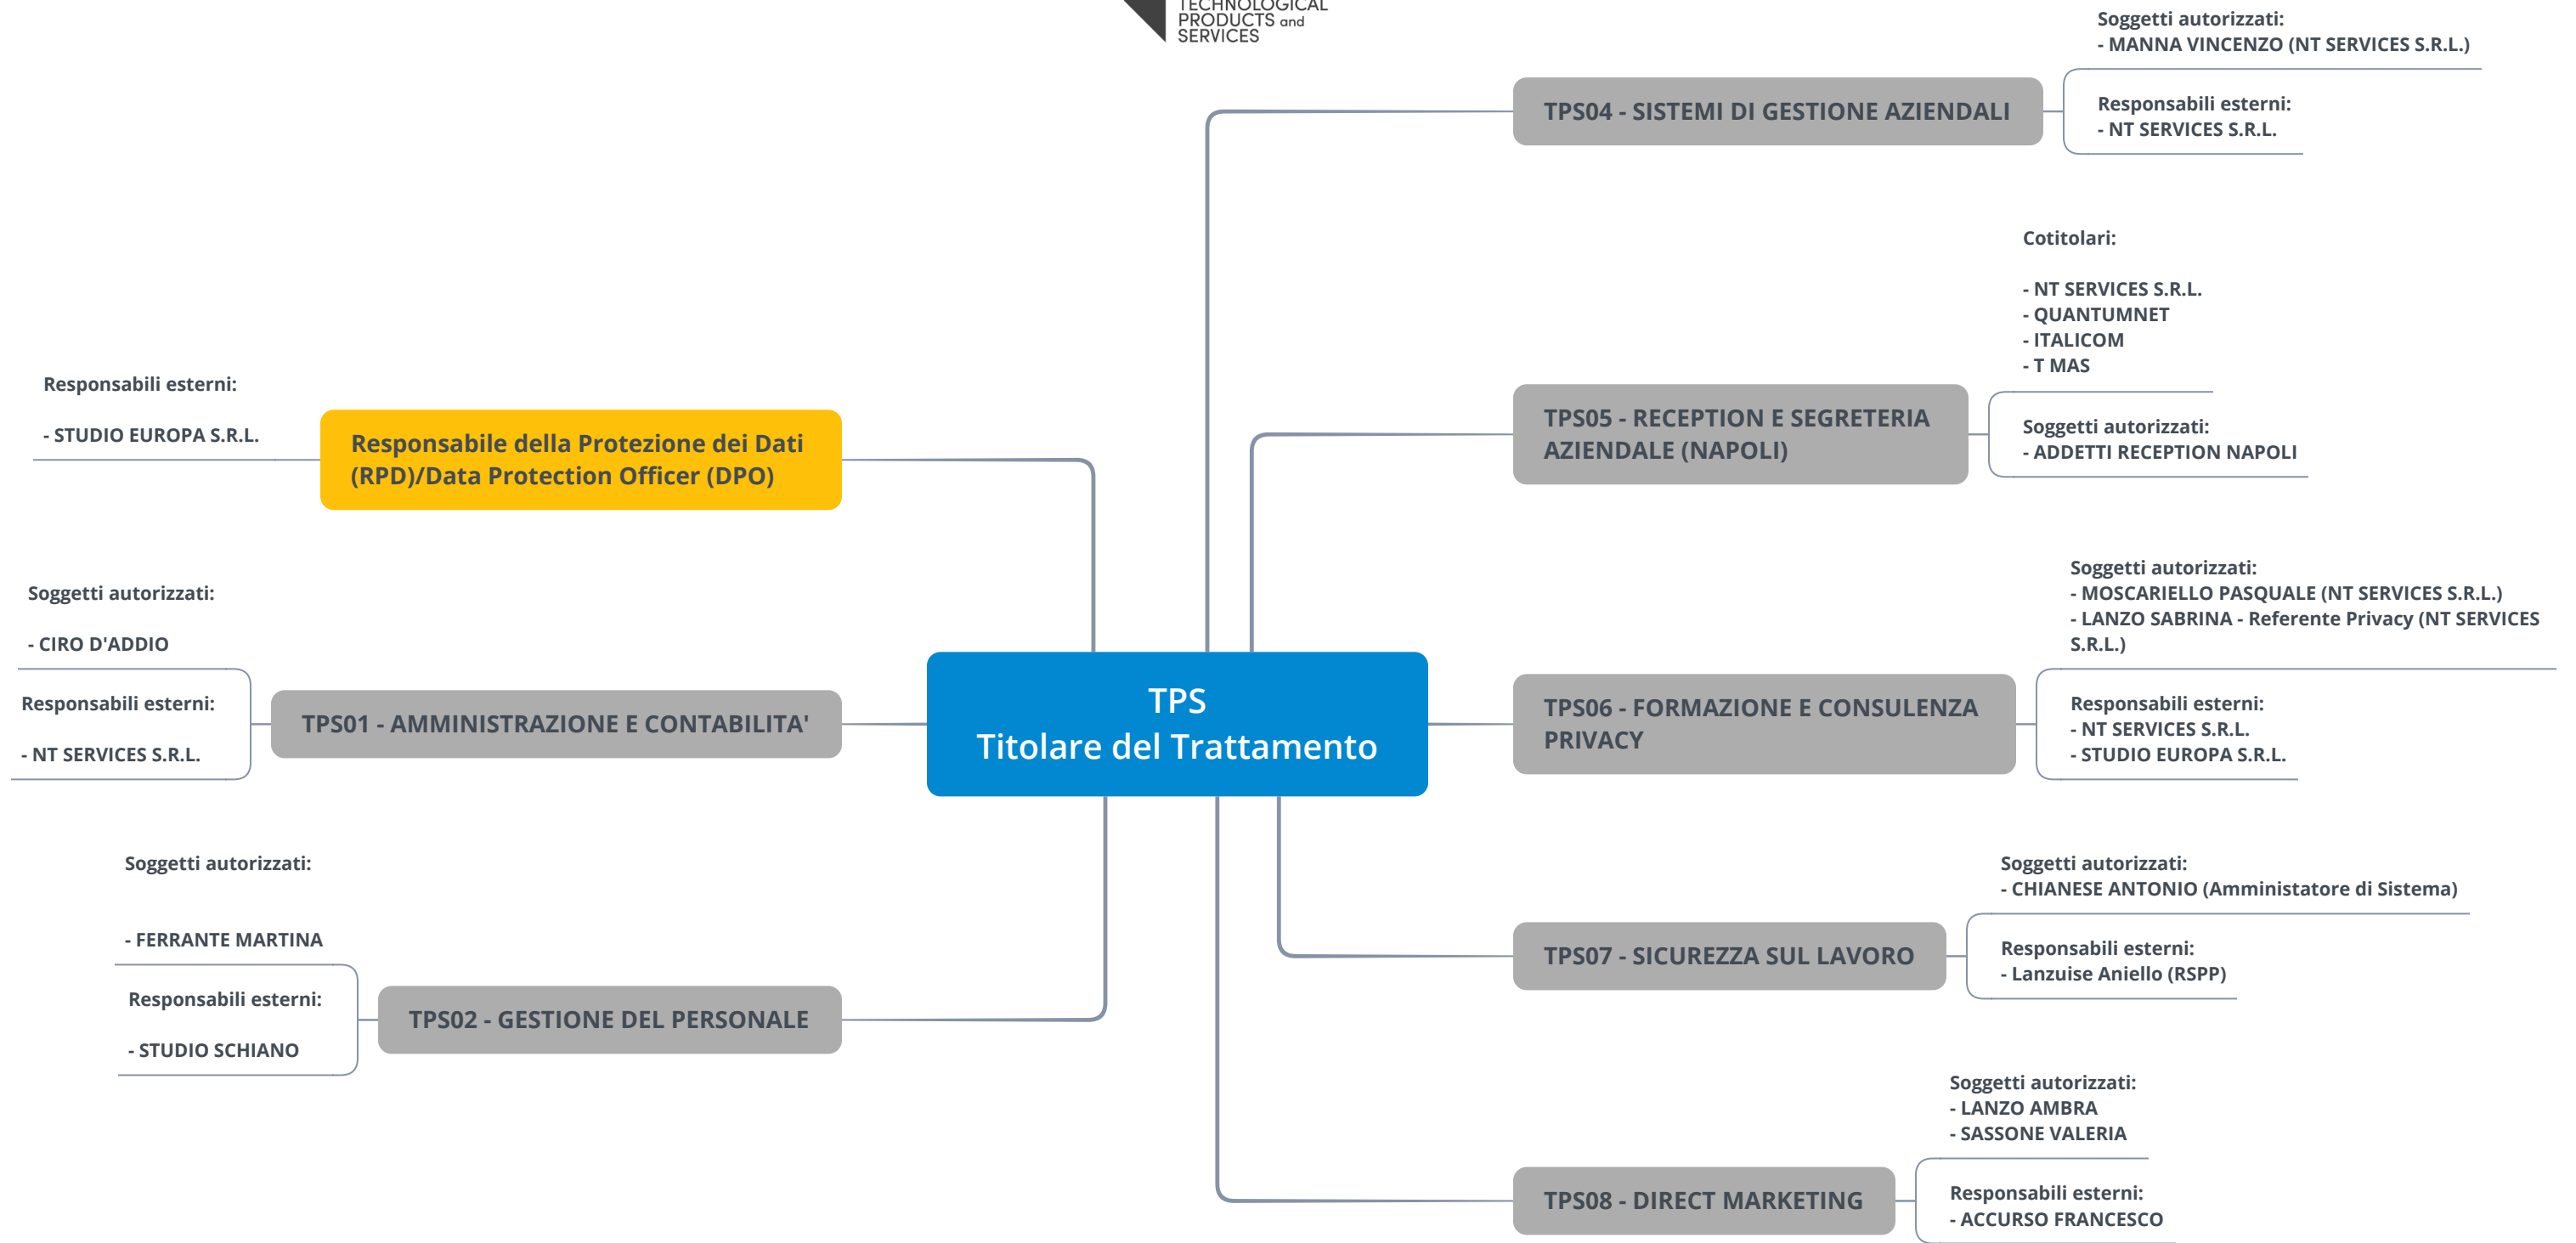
TECHNOLOGICAL PRODUCTS and SERVICES

TPS
Titolare del Trattamento

Responsabili esterni:

- STUDIO EUROPA S.R.L.

Responsabile della Protezione dei Dati (RPD)/Data Protection Officer (DPO)

Soggetti autorizzati:

- CIRO D'ADDIO

Responsabili esterni:

- NT SERVICES S.R.L.

TPS01 - AMMINISTRAZIONE E CONTABILITA'

Soggetti autorizzati:

- FERRANTE MARTINA

Responsabili esterni:

- STUDIO SCHIANO

TPS02 - GESTIONE DEL PERSONALE

TPS04 - SISTEMI DI GESTIONE AZIENDALI

Soggetti autorizzati:
- MANNA VINCENZO (NT SERVICES S.R.L.)

Responsabili esterni:
- NT SERVICES S.R.L.

TPS05 - RECEPTION E SEGRETERIA AZIENDALE (NAPOLI)

Cotitolari:

- NT SERVICES S.R.L.
- QUANTUMNET
- ITALICOM
- T MAS

Soggetti autorizzati:
- ADDETTI RECEPTION NAPOLI

TPS06 - FORMAZIONE E CONSULENZA PRIVACY

Soggetti autorizzati:
- MOSCARIELLO PASQUALE (NT SERVICES S.R.L.)
- LANZO SABRINA - Referente Privacy (NT SERVICES S.R.L.)

Responsabili esterni:
- NT SERVICES S.R.L.
- STUDIO EUROPA S.R.L.

TPS07 - SICUREZZA SUL LAVORO

Soggetti autorizzati:
- CHIANESE ANTONIO (Amministatore di Sistema)

Responsabili esterni:
- Lanzuise Aniello (RSPP)

TPS08 - DIRECT MARKETING

Soggetti autorizzati:
- LANZO AMBRA
- SASSONE VALERIA

Responsabili esterni:
- ACCURSO FRANCESCO